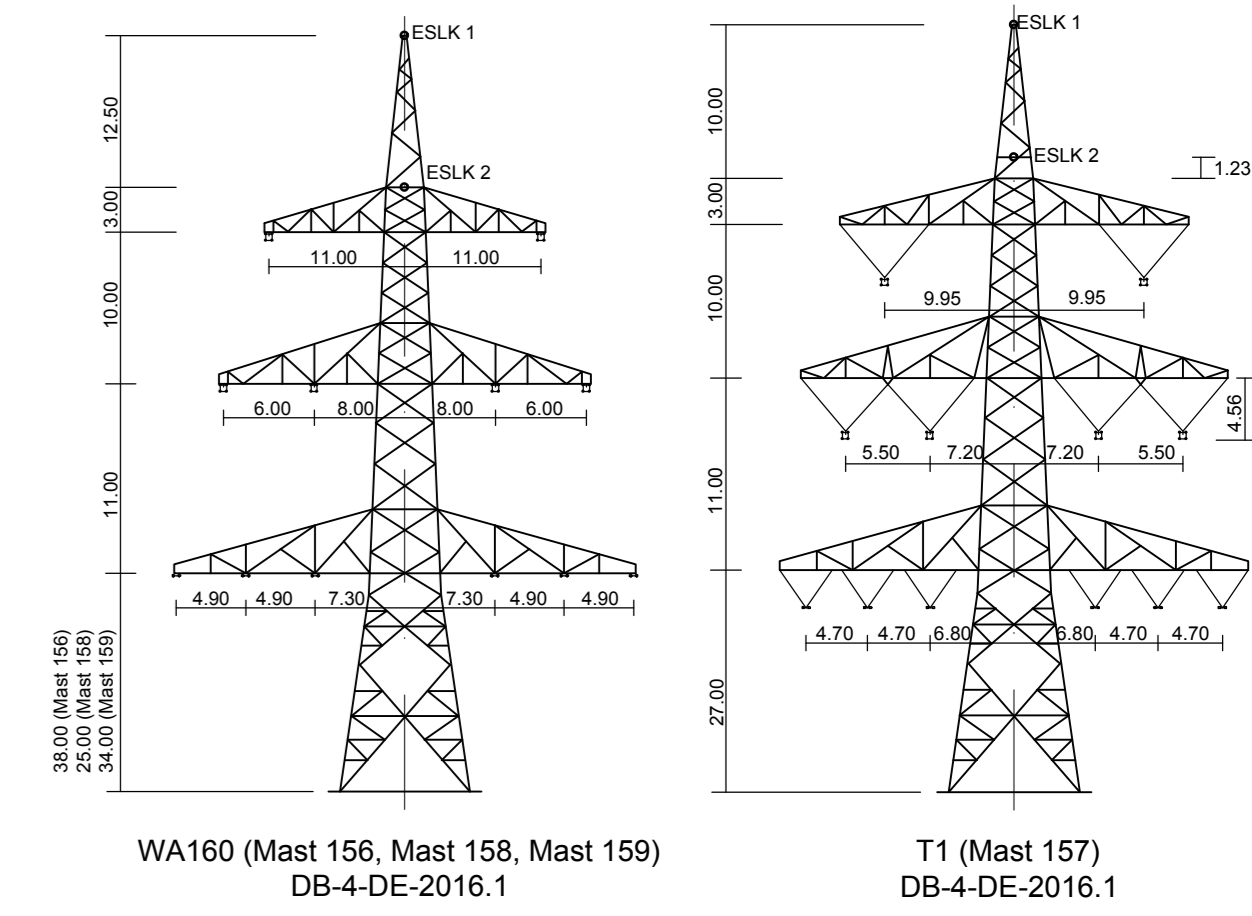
ESLK 1
12.50
ESLK 2
3.00
11.00 11.00
10.00
6.00 8.00 8.00 6.00
11.00
4.90 4.90 7.30 7.30 4.90 4.90
38.00 (Mast 156)
25.00 (Mast 158)
34.00 (Mast 159)

WA160 (Mast 156, Mast 158, Mast 159)
DB-4-DE-2016.1

ESLK 1
10.00
ESLK 2
1.23
3.00
10.00
9.95 9.95
4.56
5.50 7.20 7.20 5.50
11.00
4.70 4.70 6.80 6.80 4.70 4.70
27.00

T1 (Mast 157)
DB-4-DE-2016.1